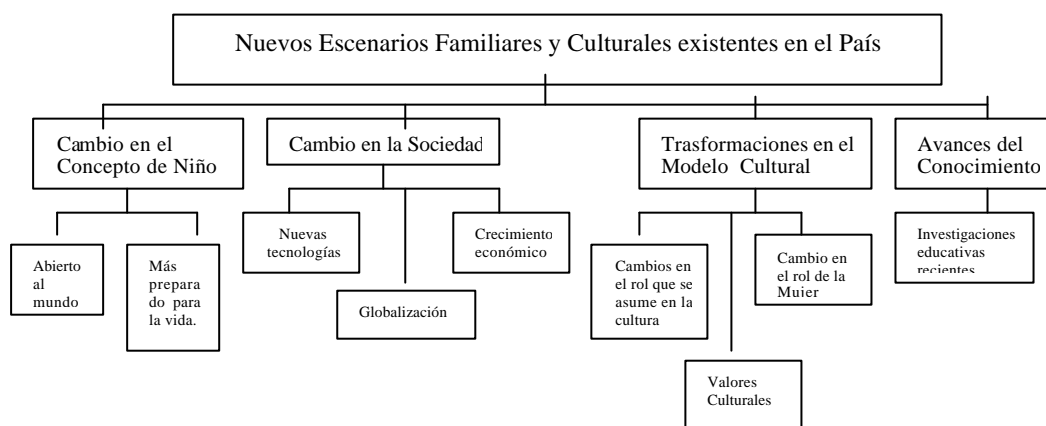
Nuevos Escenarios Familiares y Culturales existentes en el País

Cambio en el Concepto de Niño

Cambio en la Sociedad

Trasformaciones en el Modelo Cultural

Avances del Conocimiento

Abierto al mundo

Más preparado para la vida.

Nuevas tecnologías

Globalización

Crecimiento económico

Cambios en el rol que se asume en la cultura

Valores Culturales

Cambio en el rol de la Mujer

Investigaciones educativas recientes